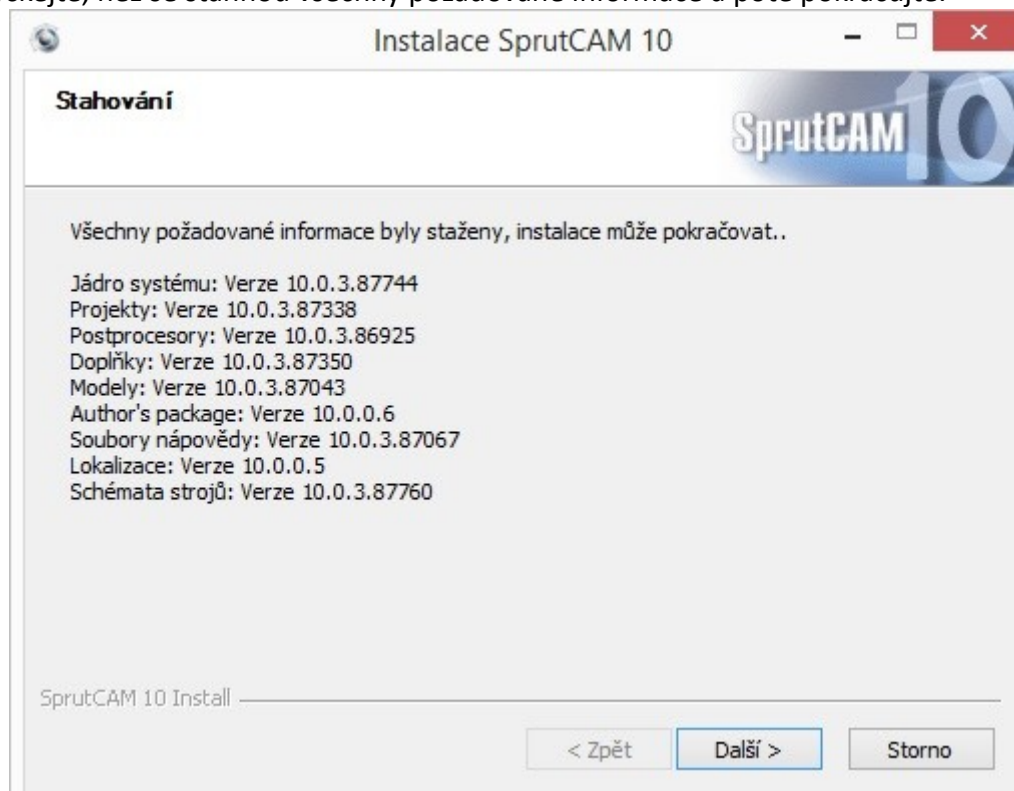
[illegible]

Instalace SprutCAM 10

Stahování

SprutCAM 10

Všechny požadované informace byly staženy, instalace může pokračovat..

Jádro systému: Verze 10.0.3.87744
Projekty: Verze 10.0.3.87338
Postprocesory: Verze 10.0.3.86925
Doplňky: Verze 10.0.3.87350
Modely: Verze 10.0.3.87043
Author's package: Verze 10.0.0.6
Soubory nápovědy: Verze 10.0.3.87067
Lokalizace: Verze 10.0.0.5
Schémata strojů: Verze 10.0.3.87760

SprutCAM 10 Install

< Zpět
Další >
Storno